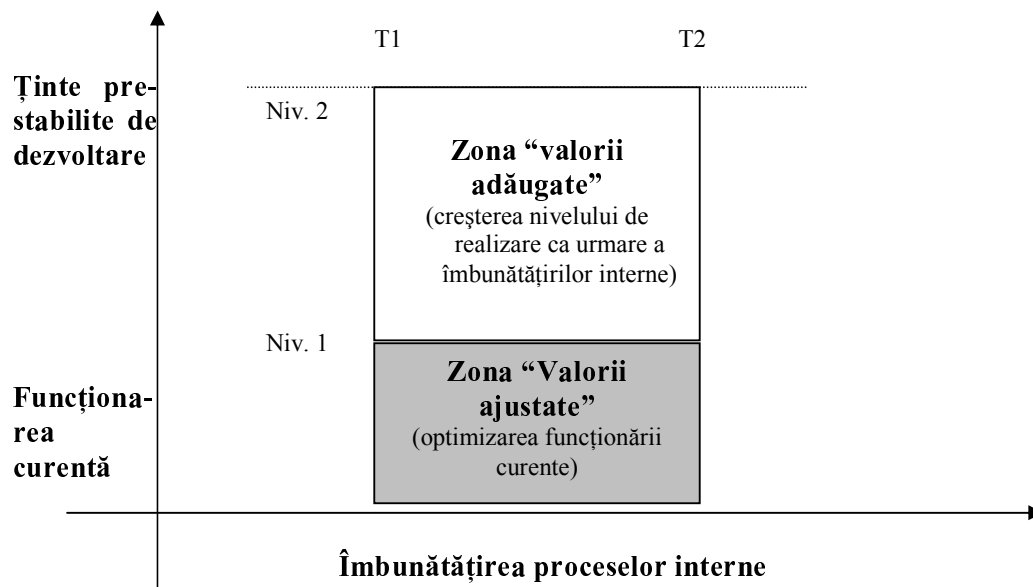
T1

T2

Ținte prestabilite de dezvoltare

Niv. 2

Zona "valorii adăugate"
(creşterea nivelului de realizare ca urmare a îmbunătățirilor interne)

Niv. 1

Funcționarea curentă

Zona "Valorii ajustate"
(optimizarea funcționării curente)

Îmbunătățirea proceselor interne